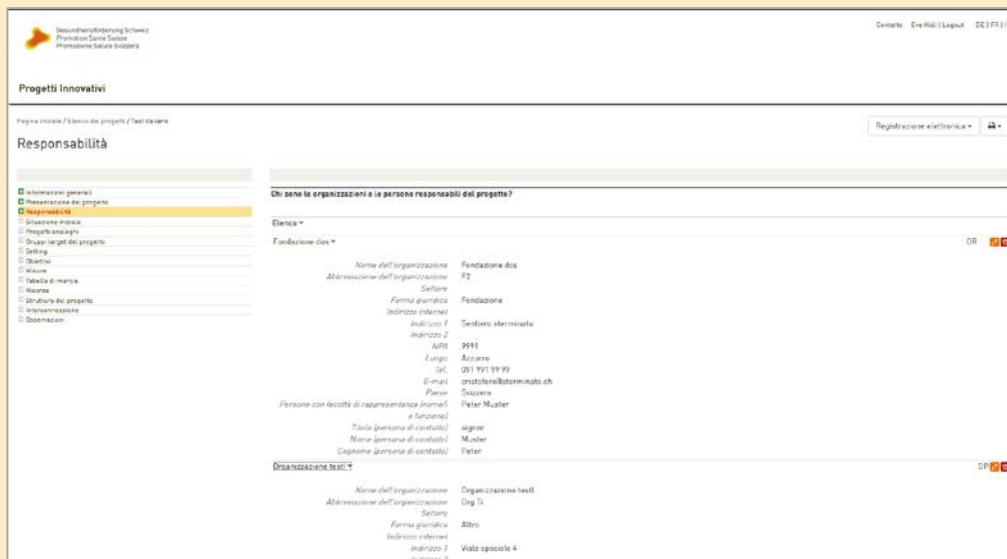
Gesundheitsförderung Schweiz
Promotion Santé Suisse
Promozione Salute Svizzera

Contatto Eve Holl | Logout DE | FR | I

Progetti Innovativi

Pagina iniziale / Elenco dei progetti / Test italiano

Responsabilità

Registrazione elettronica ▾

Informazioni generali
Presentazione del progetto
Responsabilità
Situazione iniziale
Progetti analoghi
Gruppi target del progetto
Setting
Obiettivi
Misure
Tabella di marcia
Risorse
Struttura del progetto
Interconnessione
Osservazioni

Chi sono le organizzazioni e le persone responsabili del progetto?

Elenco ▾

Fondazione dos ▾

OR

| | |
|---|---|
| Nome dell'organizzazione | Fondazione dos |
| Abbreviazione dell'organizzazione | F2 |
| Settore | |
| Forma giuridica | Fondazione |
| Indirizzo internet | |
| Indirizzo 1 | Sentiero sterminato |
| Indirizzo 2 | |
| NPA | 9991 |
| Luogo | Azzurro |
| Tel. | 091 991 99 99 |
| E-mail | cristoforo@sterminato.ch |
| Paese | Svizzera |
| Persone con facoltà di rappresentanza (nome/i e funzione) | Peter Muster |
| Titolo (persona di contatto) | signor |
| Nome (persona di contatto) | Muster |
| Cognome (persona di contatto) | Peter |

Organizzazione testI ▾

DP

| | |
|---|---|
| Nome dell'organizzazione | Organizzazione testI |
| Abbreviazione dell'organizzazione | Org Ti |
| Settore | |
| Forma giuridica | Altro |
| Indirizzo internet | |
| Indirizzo 1 | Viale speciale 4 |
| Indirizzo 2 | |